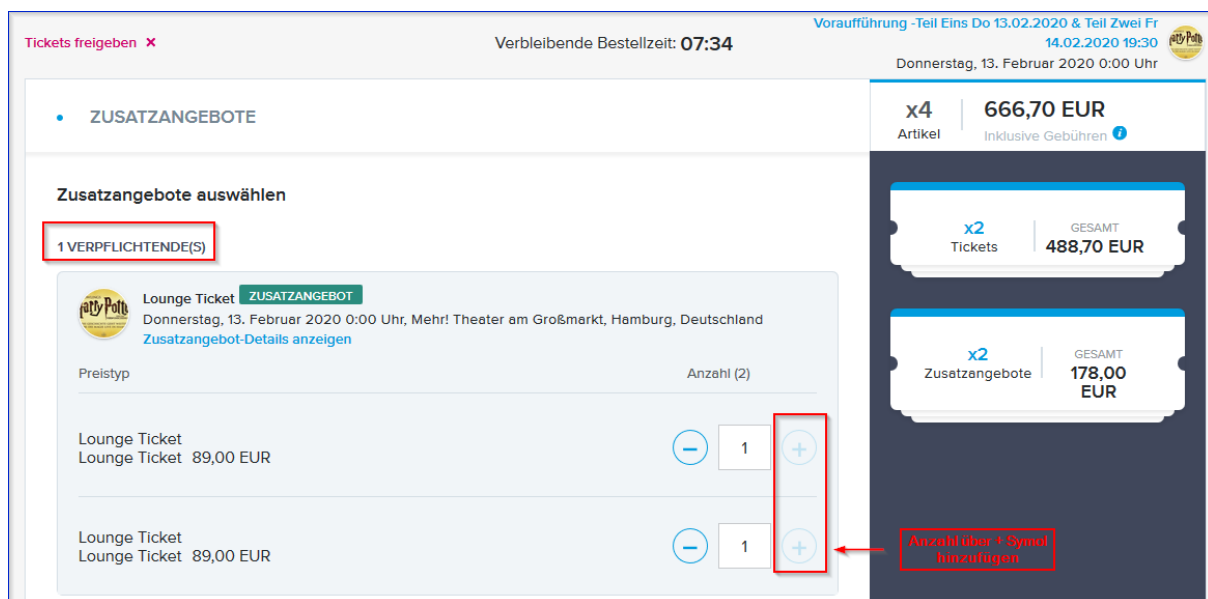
Tickets freigeben ×

Verbleibende Bestellzeit: 07:34

Voraufführung -Teil Eins Do 13.02.2020 & Teil Zwei Fr 14.02.2020 19:30
Donnerstag, 13. Februar 2020 0:00 Uhr

ZUSATZANGEBOTE

x4
Artikel

666,70 EUR
Inklusive Gebühren

Zusatzangebote auswählen

1 VERPFLICHTENDE(S)

Lounge Ticket ZUSATZANGEBOT
Donnerstag, 13. Februar 2020 0:00 Uhr, Mehr! Theater am Großmarkt, Hamburg, Deutschland
Zusatzangebot-Details anzeigen

Preistyp

Anzahl (2)

Lounge Ticket
Lounge Ticket 89,00 EUR

1

Lounge Ticket
Lounge Ticket 89,00 EUR

1

x2
Tickets
GESAMT
488,70 EUR

x2
Zusatzangebote
GESAMT
178,00 EUR

Anzahl über + Symol hinzufügen